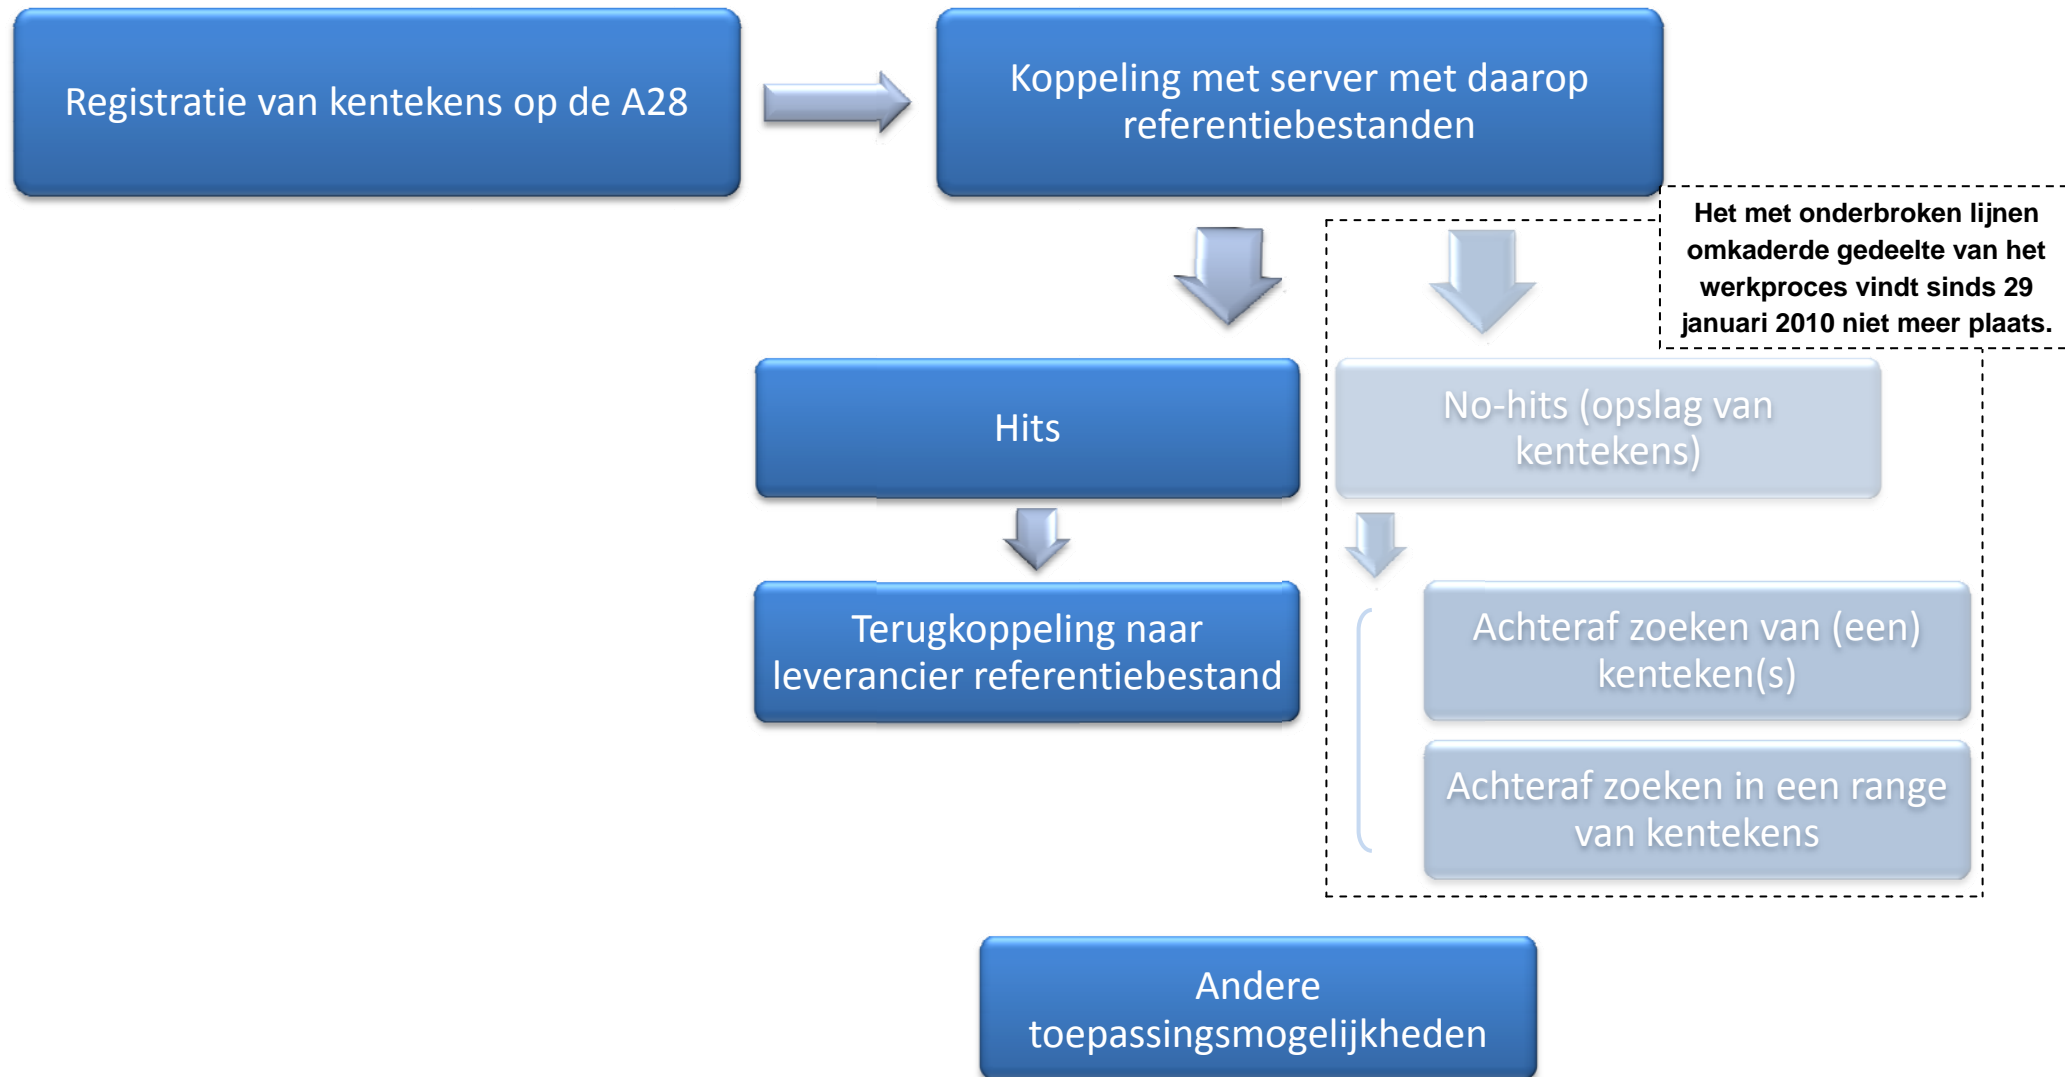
Registratie van kentekens op de A28

Koppeling met server met daarop referentiebestanden

Het met onderbroken lijnen omkaderde gedeelte van het werkproces vindt sinds 29 januari 2010 niet meer plaats.

Hits

No-hits (opslag van kentekens)

Terugkoppeling naar leverancier referentiebestand

Achteraf zoeken van (een) kenteken(s)

Achteraf zoeken in een range van kentekens

Andere toepassingsmogelijkheden